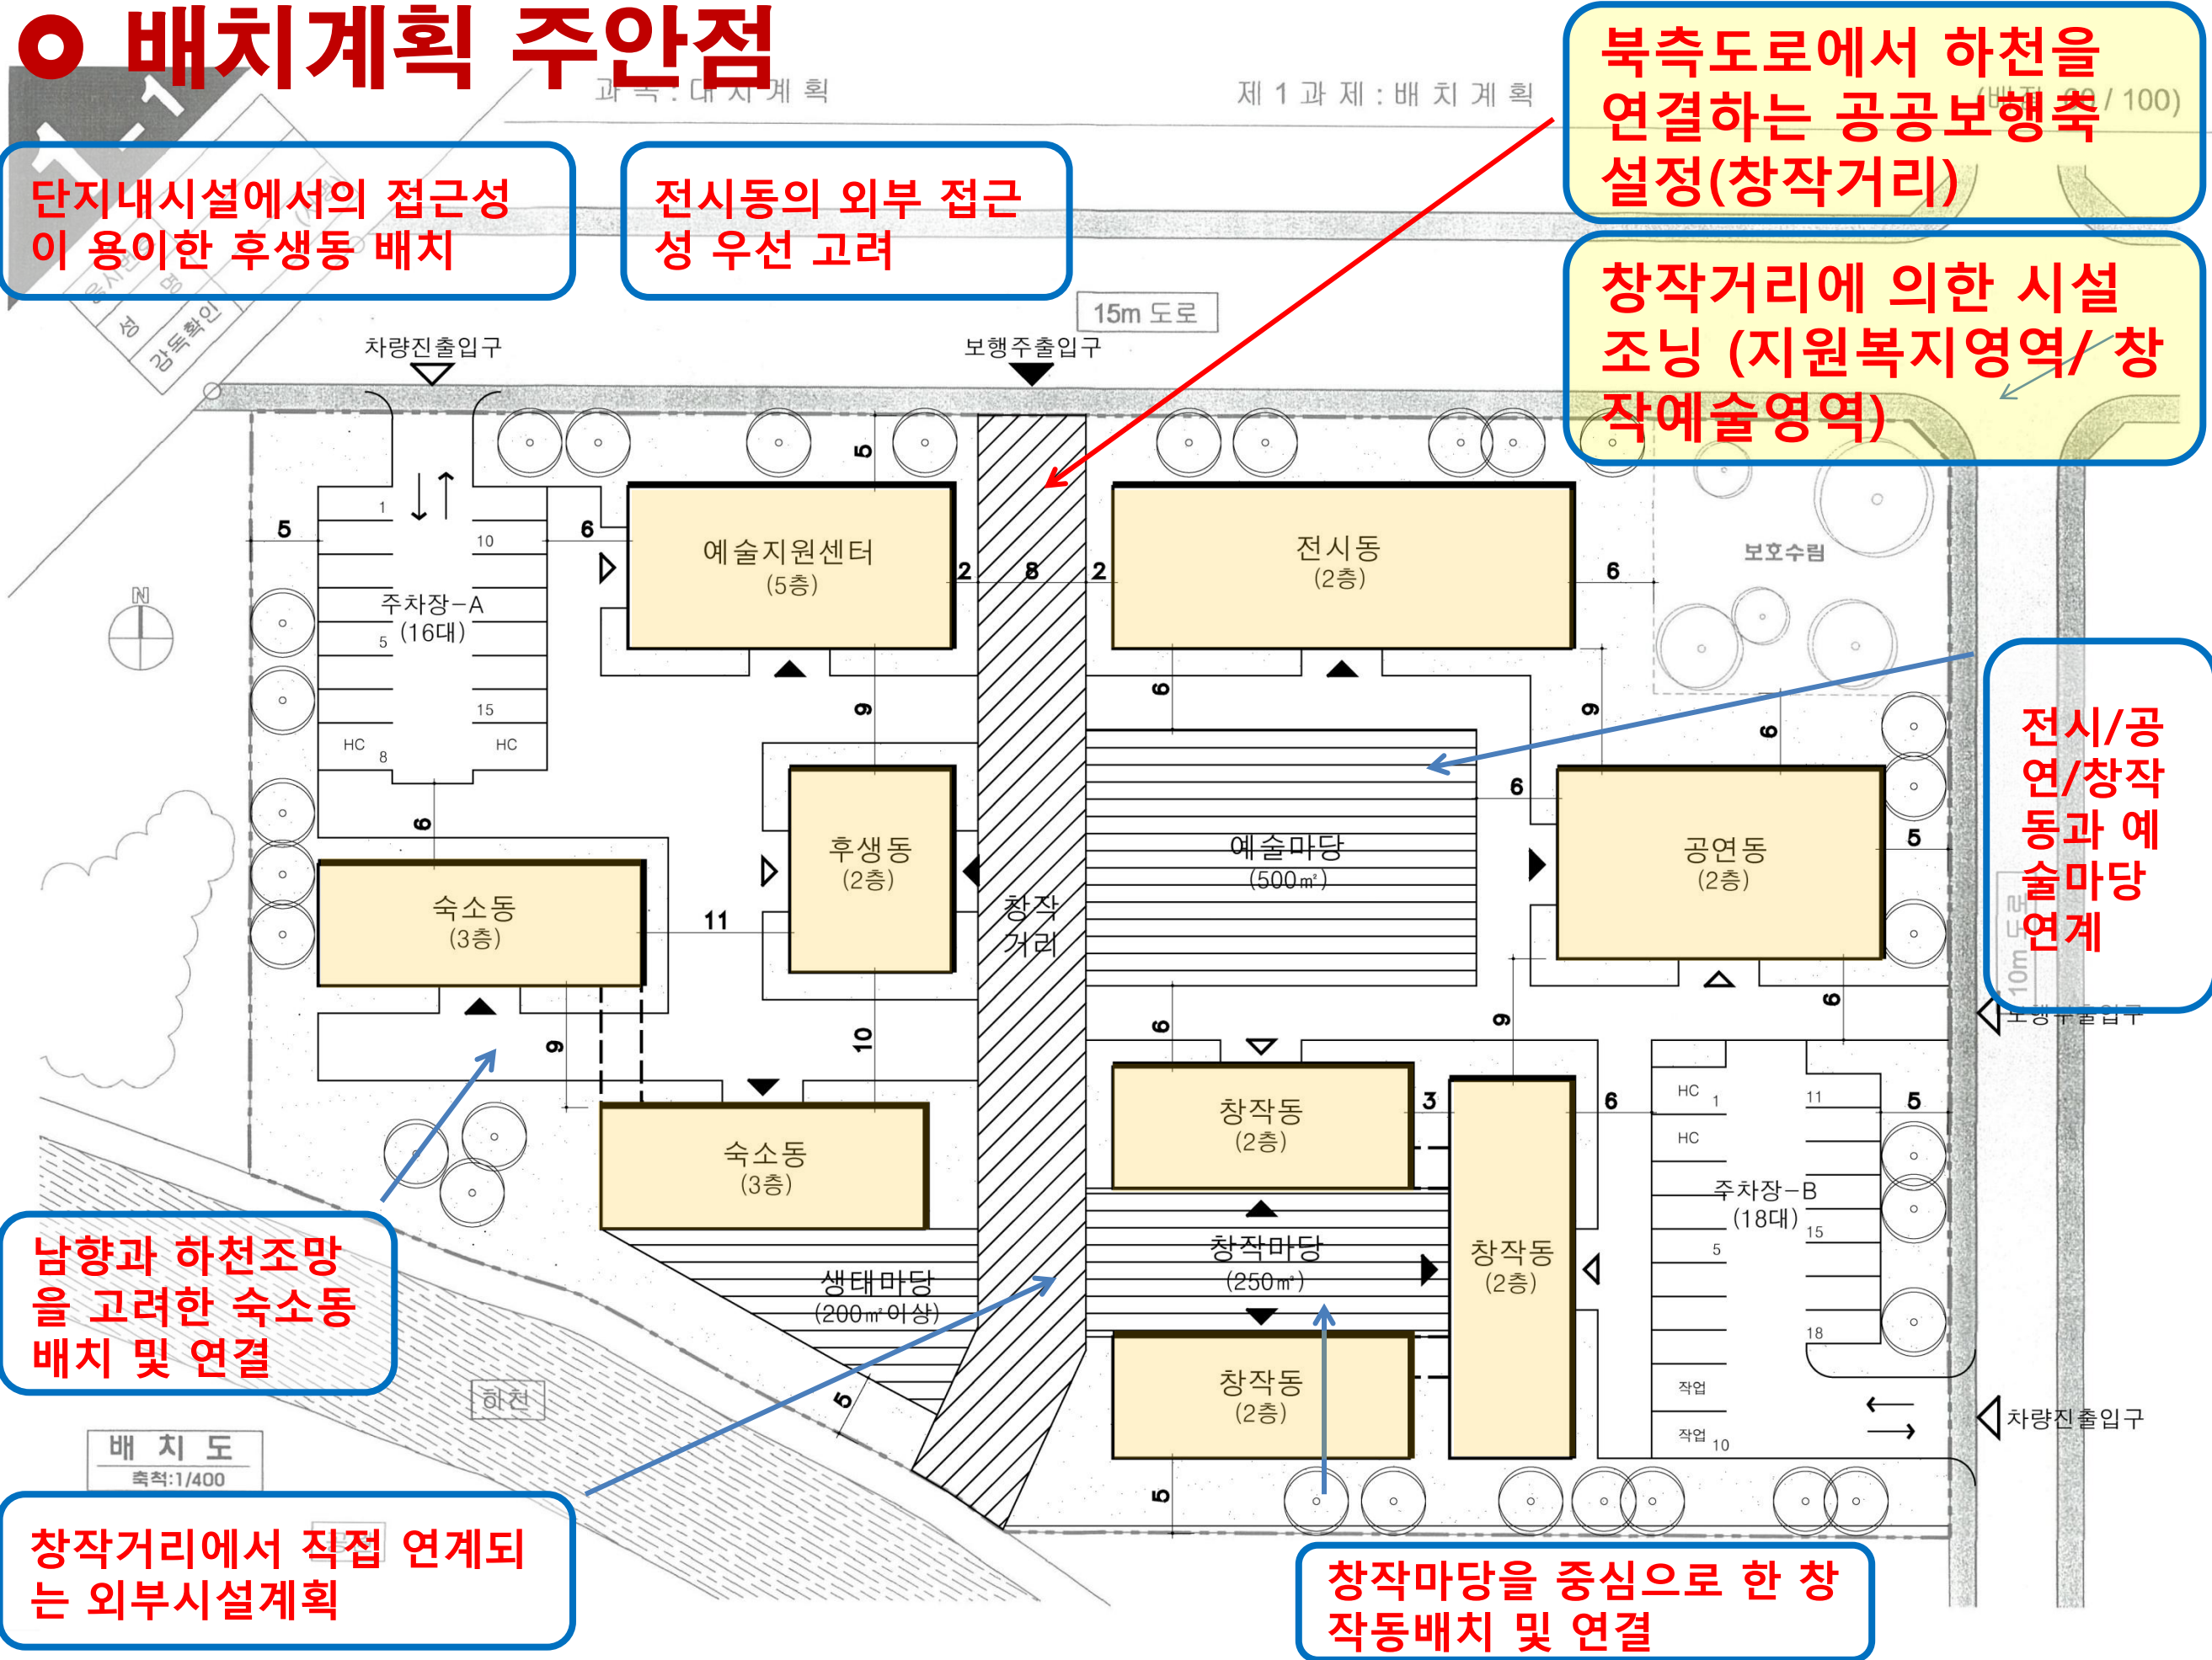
배치계획 주안점

과 목 : 대 지 계 획

제 1 과 제 : 배 치 계 획

(배점 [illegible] / 100)

북측도로에서 하천을 연결하는 공공보행축 설정(창작거리)

단지내시설에서의 접근성이 용이한 후생동 배치

전시동의 외부 접근성 우선 고려

창작거리에 의한 시설 조닝 (지원복지영역/ 창작예술영역)

15m 도로

차량진출입구

보행주출입구

예술지원센터 (5층)

전시동 (2층)

보호수림

주차장-A (16대)

HC

HC

후생동 (2층)

예술마당 (500㎡)

공연동 (2층)

숙소동 (3층)

창작 거리

전시/공연/창작동과 예술마당 연계

10m 도로

보행주출입구

숙소동 (3층)

창작동 (2층)

창작동 (2층)

주차장-B (18대)

HC

HC

작업

작업

창작마당 (250㎡)

생태마당 (200㎡이상)

창작동 (2층)

차량진출입구

하천

배 치 도

축척:1/400

남향과 하천조망을 고려한 숙소동 배치 및 연결

창작거리에서 직접 연계되는 외부시설계획

창작마당을 중심으로 한 창작동배치 및 연결

N

5 6 2 8 2 6 9 6 9 6 6 5 11 6 9 10 6 9 6 3 6 5 5 5 1 10 5 15 8 1 11 5 15 18 10